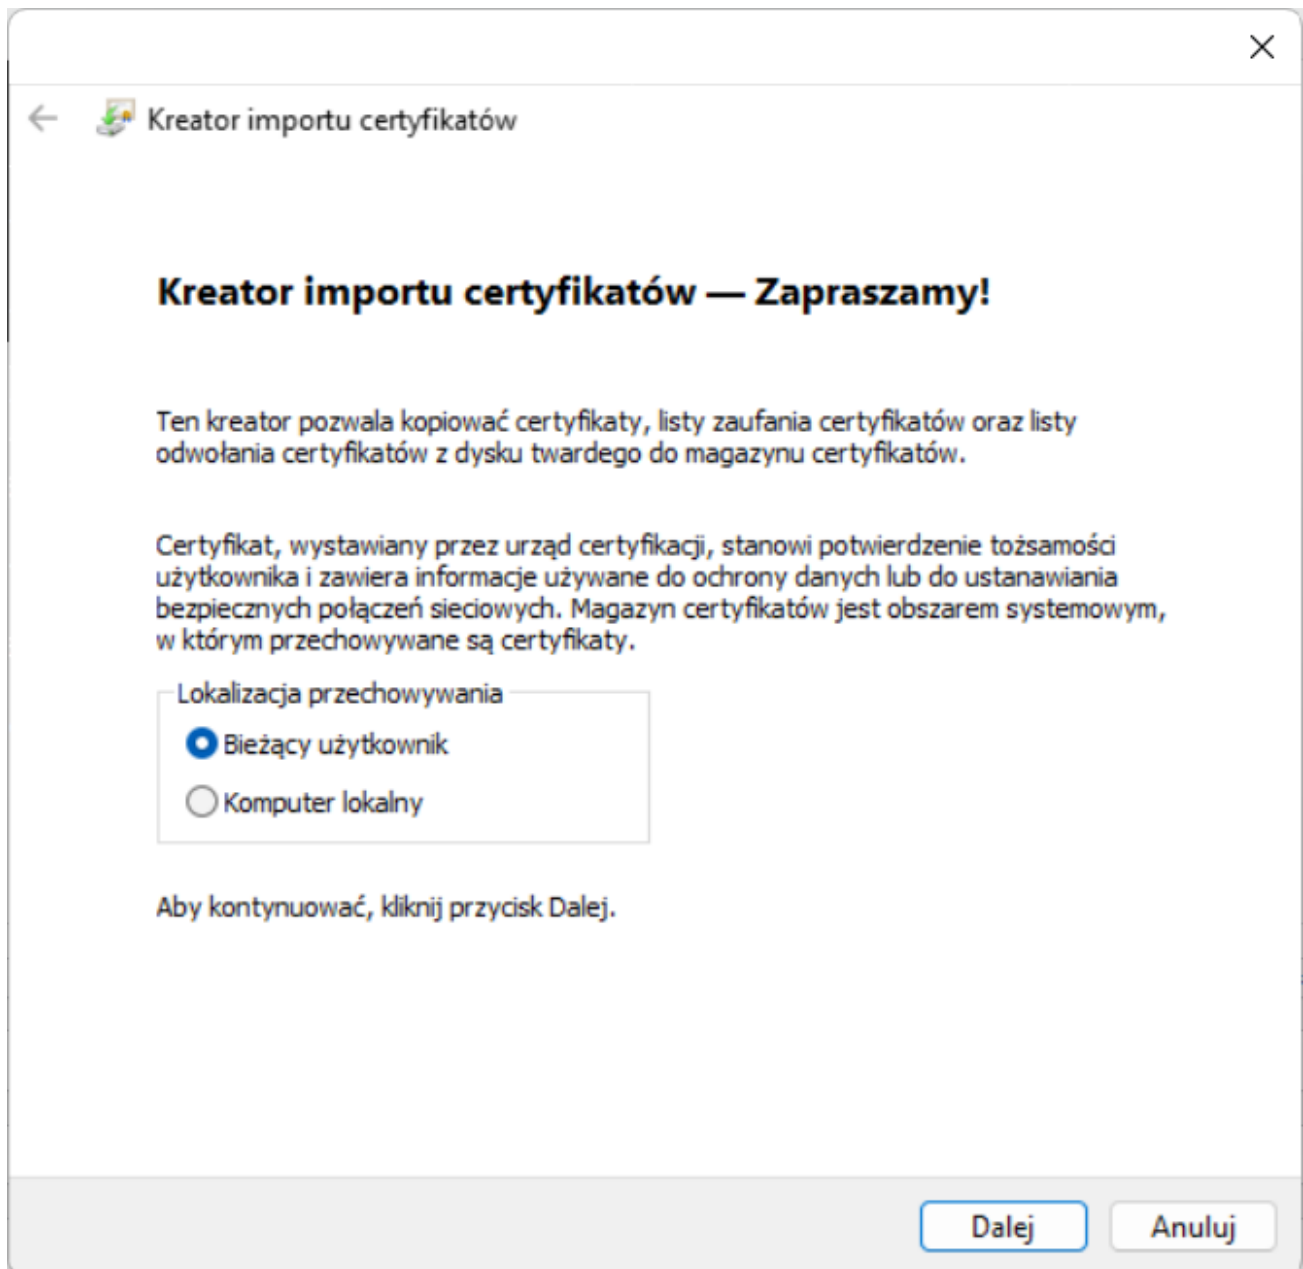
Kreator importu certyfikatów

Kreator importu certyfikatów — Zapraszamy!

Ten kreator pozwala kopiować certyfikaty, listy zaufania certyfikatów oraz listy odwołania certyfikatów z dysku twardego do magazynu certyfikatów.

Certyfikat, wystawiany przez urząd certyfikacji, stanowi potwierdzenie tożsamości użytkownika i zawiera informacje używane do ochrony danych lub do ustanawiania bezpiecznych połączeń sieciowych. Magazyn certyfikatów jest obszarem systemowym, w którym przechowywane są certyfikaty.

Lokalizacja przechowywania

Bieżący użytkownik

Komputer lokalny

Aby kontynuować, kliknij przycisk Dalej.

Dalej

Anuluj